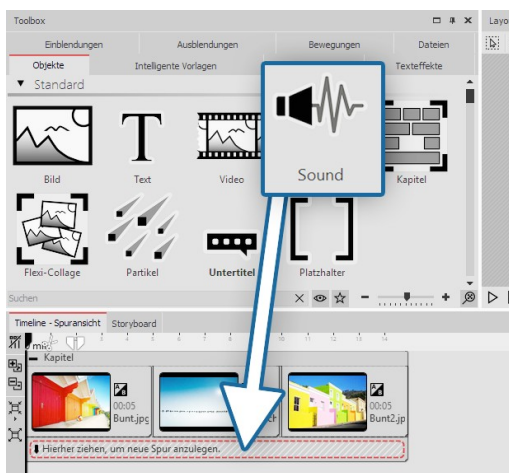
Toolbox

Layo

Einblendungen

Ausblendungen

Bewegungen

Dateien

Objekte

Intelligente Vorlagen

Texteffekte

▼ Standard

Bild

Text

Video

Sound

Kapitel

Flexi-Collage

Partikel

Untertitel

Platzhalter

Suchen

Timeline - Spuransicht

Storyboard

Kapitel

00:05

Bunt.jpg

00:05

Bunt2.jp

Hierher ziehen, um neue Spur anzulegen.